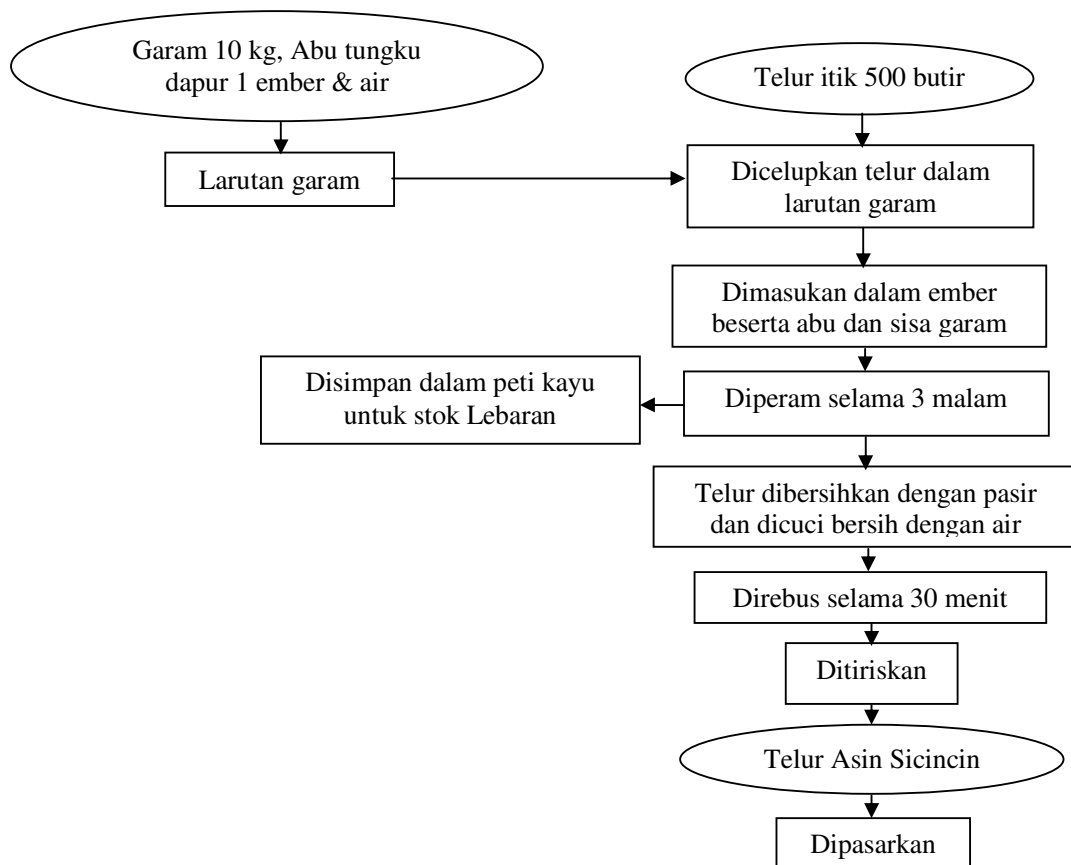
Garam 10 kg, Abu tungku dapur 1 ember & air

Telur itik 500 butir

Larutan garam

Dicelupkan telur dalam larutan garam

Dimasukan dalam ember beserta abu dan sisa garam

Disimpan dalam peti kayu untuk stok Lebaran

Diperam selama 3 malam

Telur dibersihkan dengan pasir dan dicuci bersih dengan air

Direbus selama 30 menit

Ditiriskan

Telur Asin Sicincin

Dipasarkan